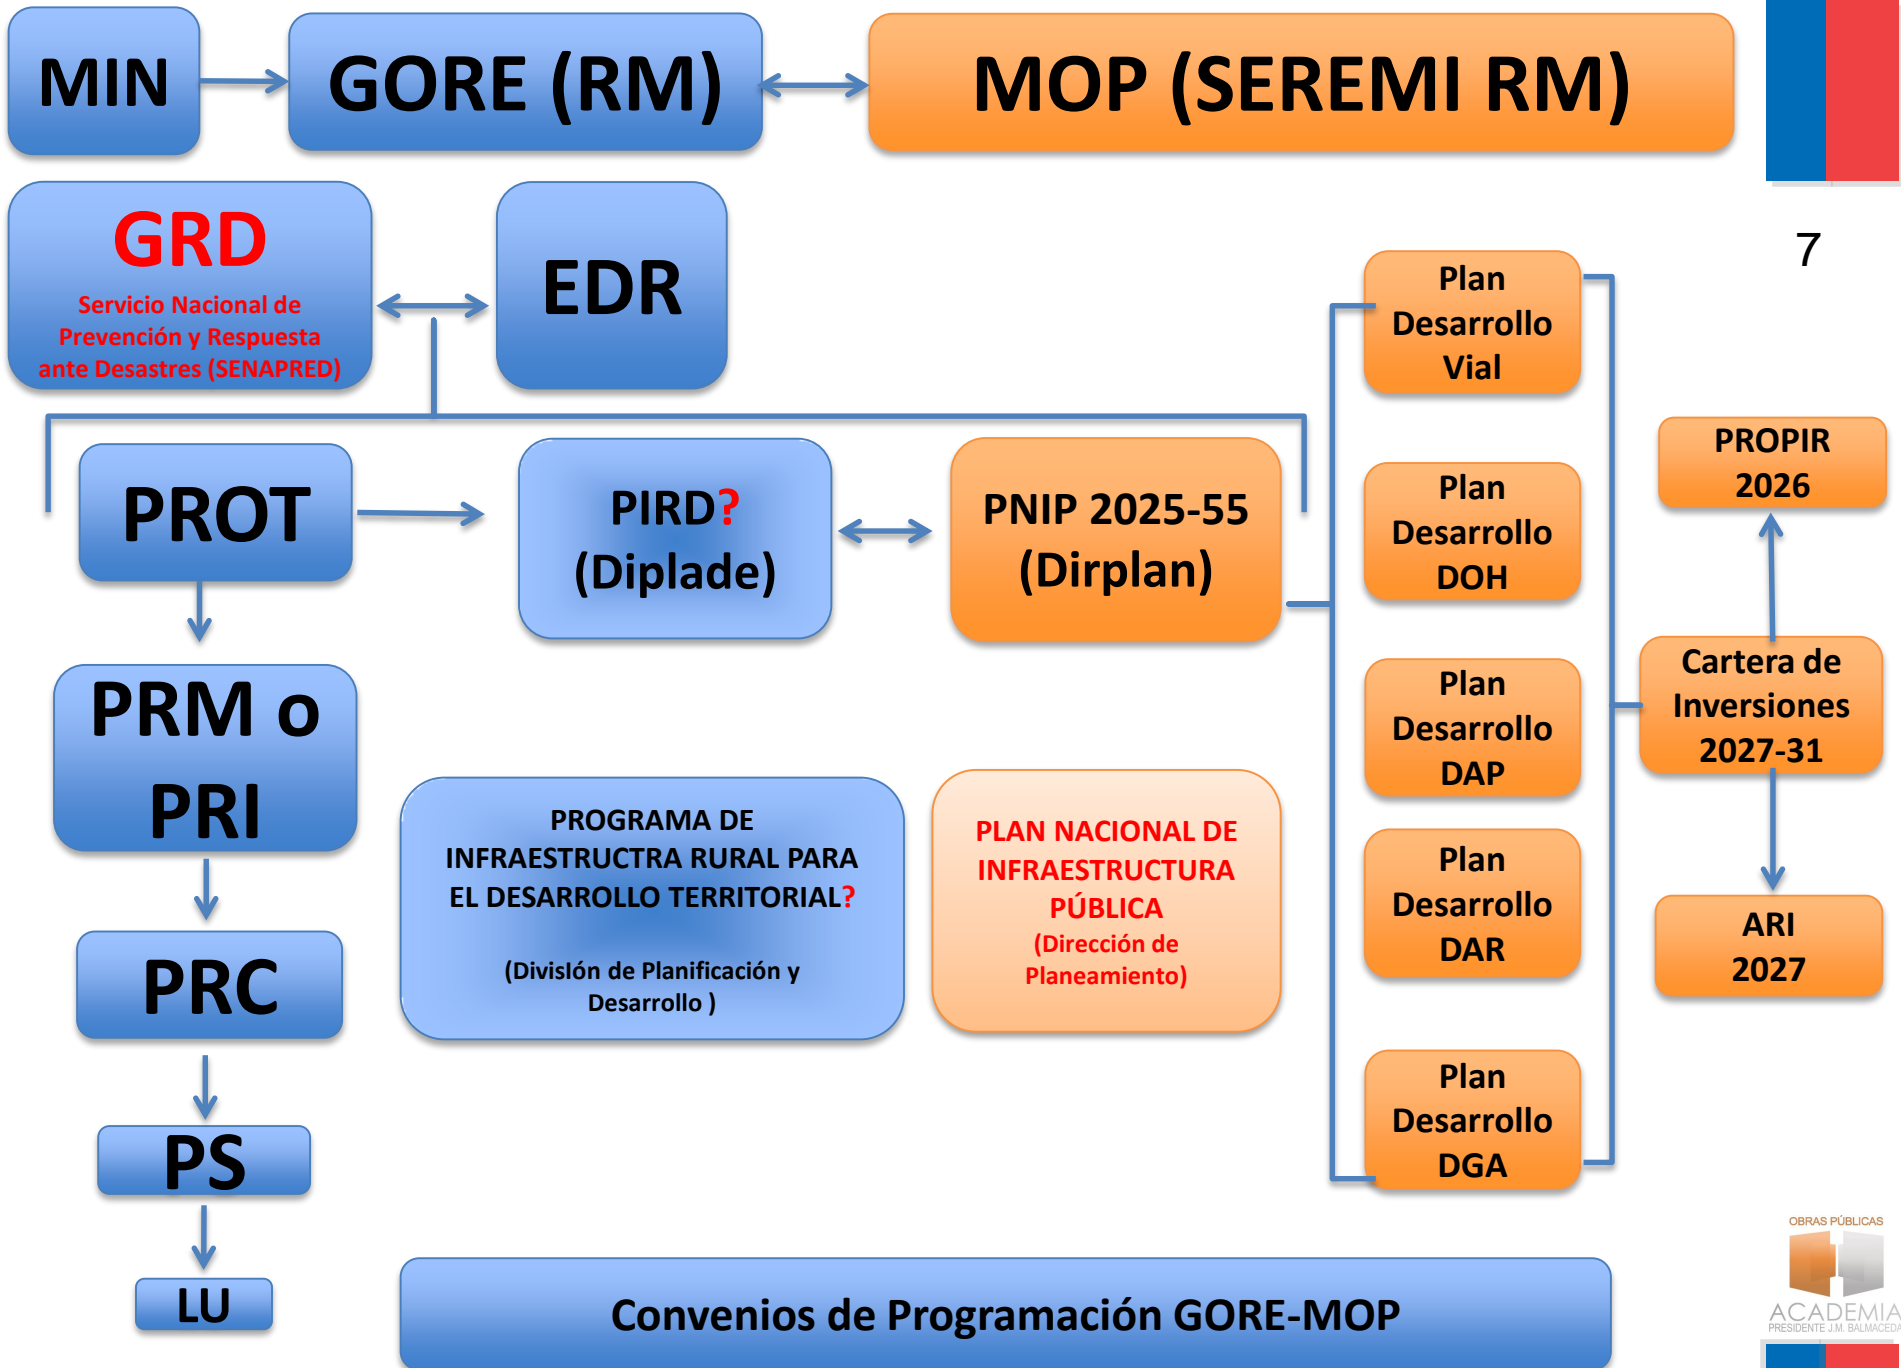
MIN

GORE (RM)

MOP (SEREMI RM)

7

GRD
Servicio Nacional de Prevención y Respuesta ante Desastres (SENAPRED)

EDR

Plan Desarrollo Vial

PROT

PIRD?
(Diplade)

PNIP 2025-55
(Dirplan)

Plan Desarrollo DOH

PROPIR 2026

PRM o PRI

Plan Desarrollo DAP

Cartera de Inversiones 2027-31

PROGRAMA DE INFRAESTRUCTRA RURAL PARA EL DESARROLLO TERRITORIAL?

(DivisIón de Planificación y Desarrollo )

PLAN NACIONAL DE INFRAESTRUCTURA PÚBLICA
(Dirección de Planeamiento)

Plan Desarrollo DAR

ARI 2027

PRC

PS

Plan Desarrollo DGA

LU

Convenios de Programación GORE-MOP

OBRAS PÚBLICAS
ACADEMIA
PRESIDENTE J.M. BALMACEDA